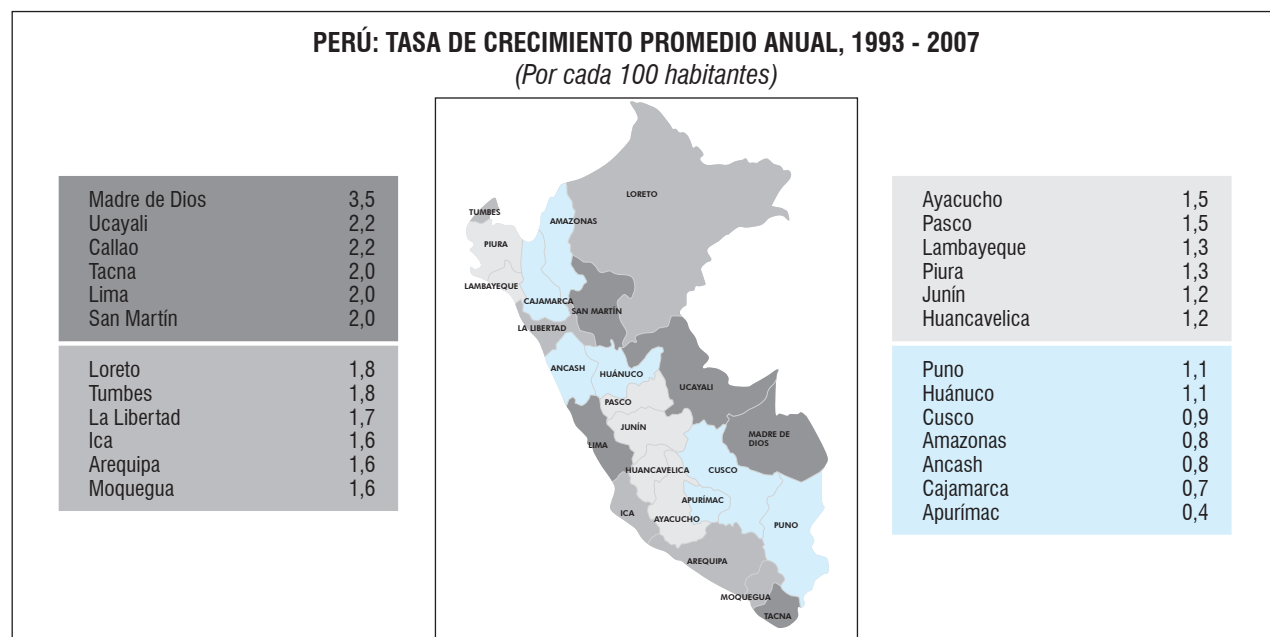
PERÚ: TASA DE CRECIMIENTO PROMEDIO ANUAL, 1993 - 2007
(Por cada 100 habitantes)

| Madre de Dios | 3,5 |
|---|---|
| Ucayali | 2,2 |
| Callao | 2,2 |
| Tacna | 2,0 |
| Lima | 2,0 |
| San Martín | 2,0 |

| Loreto | 1,8 |
|---|---|
| Tumbes | 1,8 |
| La Libertad | 1,7 |
| Ica | 1,6 |
| Arequipa | 1,6 |
| Moquegua | 1,6 |

TUMBES
LORETO
AMAZONAS
PIURA
LAMBAYEQUE
CAJAMARCA
SAN MARTÍN
LA LIBERTAD
ANCASH
HUÁNUCO
UCAYALI
PASCO
JUNÍN
LIMA
MADRE DE DIOS
HUANCAVELICA
CUSCO
APURÍMAC
ICA
AYACUCHO
PUNO
AREQUIPA
MOQUEGUA
TACNA

| Ayacucho | 1,5 |
|---|---|
| Pasco | 1,5 |
| Lambayeque | 1,3 |
| Piura | 1,3 |
| Junín | 1,2 |
| Huancavelica | 1,2 |

| Puno | 1,1 |
|---|---|
| Huánuco | 1,1 |
| Cusco | 0,9 |
| Amazonas | 0,8 |
| Ancash | 0,8 |
| Cajamarca | 0,7 |
| Apurímac | 0,4 |